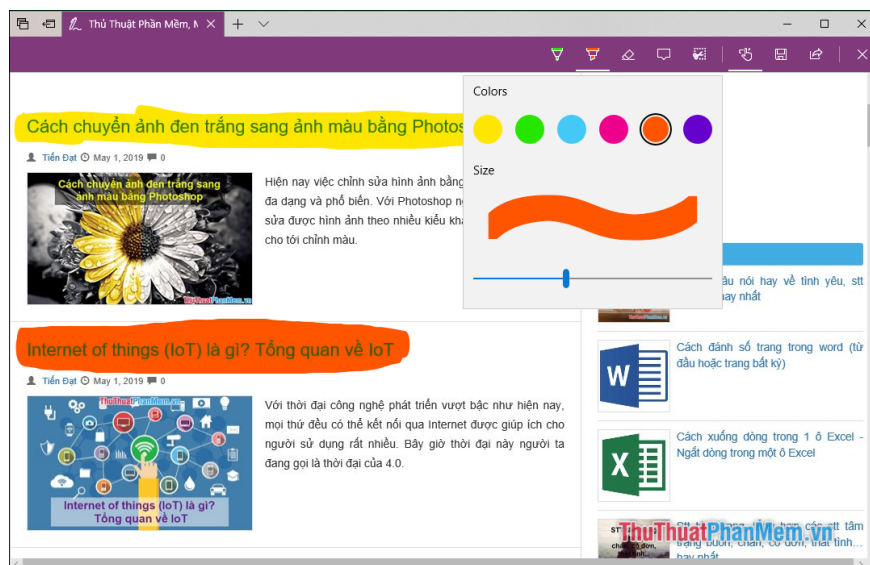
Thủ Thuật Phần Mềm, N

Colors

Size

Cách chuyển ảnh đen trắng sang ảnh màu bằng Photos

Tiến Đạt May 1, 2019 0

Cách chuyển ảnh đen trắng sang ảnh màu bằng Photoshop

ThuThuatPhanMem.vn

Hiện nay việc chỉnh sửa hình ảnh bằng đa dạng và phổ biến. Với Photoshop n sửa được hình ảnh theo nhiều kiểu kh cho tới chỉnh màu.

ầu nói hay về tình yêu, stt hay nhất

Internet of things (IoT) là gì? Tổng quan về IoT

Tiến Đạt May 1, 2019 0

ThuThuatPhanMem.vn

Internet of things (IoT) là gì? Tổng quan về IoT

Với thời đại công nghệ phát triển vượt bậc như hiện nay, mọi thứ đều có thể kết nối qua Internet được giúp ích cho người sử dụng rất nhiều. Bây giờ thời đại này người ta đang gọi là thời đại của 4.0.

Cách đánh số trang trong word (từ đầu hoặc trang bất kỳ)

Cách xuống dòng trong 1 ô Excel - Ngắt dòng trong một ô Excel

ThuThuatPhanMem.vn

Stt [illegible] tâm trạng buồn, chán, cô đơn, thất tình... hay nhất